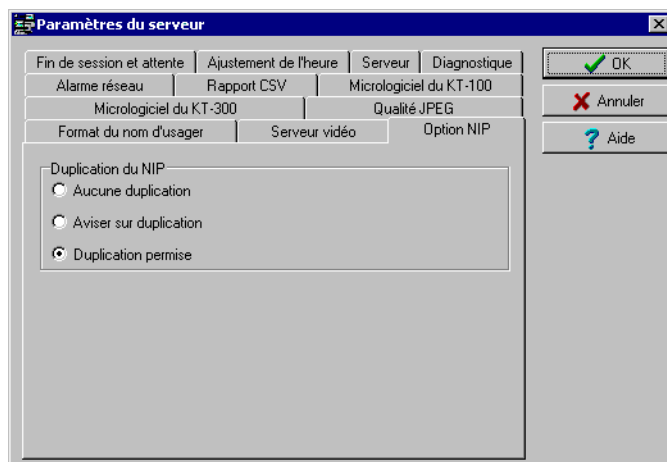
Paramètres du serveur

Fin de session et attente | Ajustement de l'heure | Serveur | Diagnostique
Alarme réseau | Rapport CSV | Micrologiciel du KT-100
Micrologiciel du KT-300 | Qualité JPEG
Format du nom d'usager | Serveur vidéo | Option NIP

OK
Annuler
Aide

Duplication du NIP
Aucune duplication
Aviser sur duplication
Duplication permise